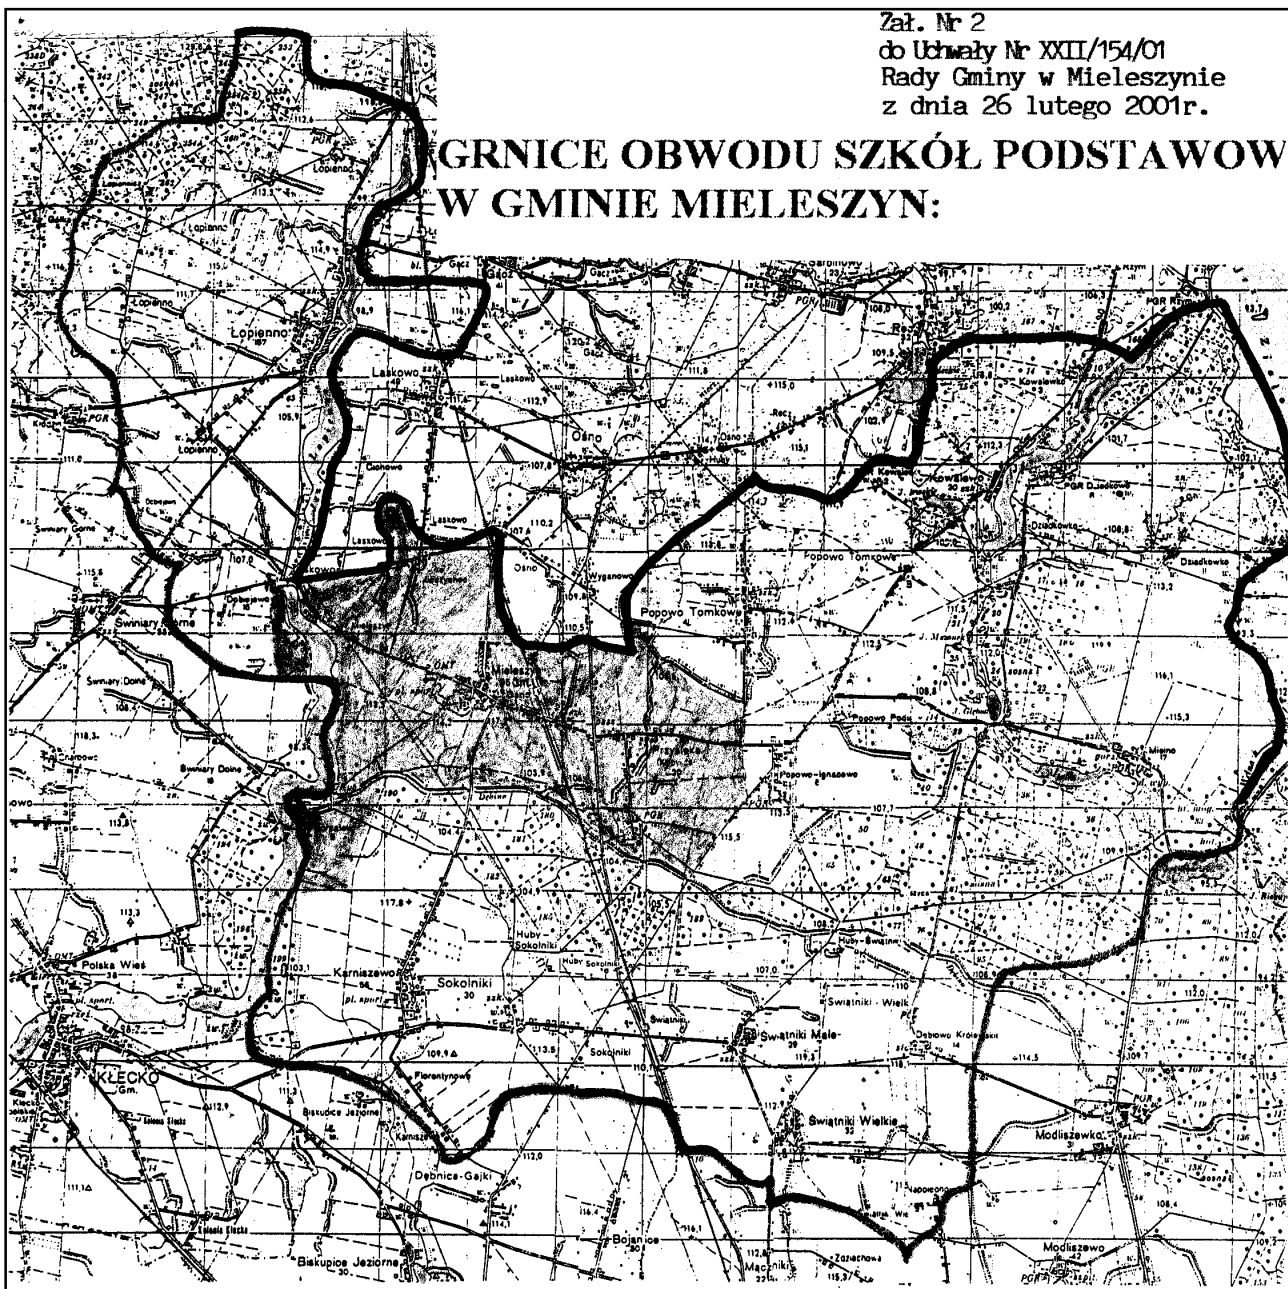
Zał. Nr 2
do Uchwały Nr XXII/154/01
Rady Gminy w Mieleszynie
z dnia 26 lutego 2001r.

GRNICE OBWODU SZKÓŁ PODSTAWOW
W GMINIE MIELESZYN:

Łopienno
Łopienno
Łopienno
Laskowo
Laskowo
Gącz
Gącz
Osno
Osno
Ciołkowo
Laskowo
Dobiejewo
Świniary Górne
Świniary Dolne
Świniary Dolne
Wyganowo
Popowo Tomkowe
Popowo Tomkowe
Mieleszyn
Popowo Podl.
Popowo-Ignacowo
Dębina
Rybno
Kowalewo
Kowalewo
Dziadkowo
Dziadkowo
Mieleszyn
Miemo
Huby Sokolniki
Huby Sokolniki
Huby Świątniki
Karniszewo
Sokolniki
Sokolniki
Świątniki
Świątniki Wielk.
Świątniki Małe
Świątniki Wielkie
Dębowo Królewskie
Polska Wieś
KŁECKO
Florentynowo
Biskupice Jeziorne
Karniszewo
Dębnica-Gajki
Bojanice
Biskupice Jeziorne
Mącznik
Zazięchowo
Modliszewko
Modliszewo
Napoleonowo
PGR
PGR
PGR
PGR
PGR
pl. sport.
pl. sport.